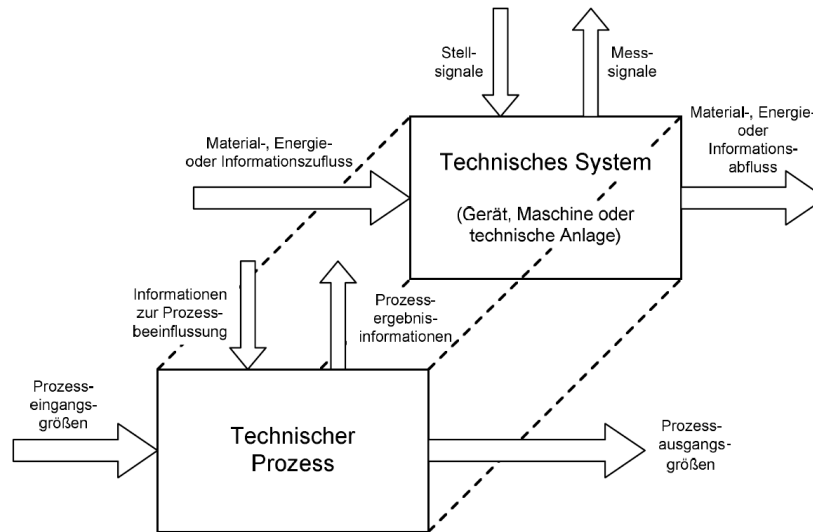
Stellsignale

Messsignale

Material-, Energie- oder Informationszufluss

Technisches System

(Gerät, Maschine oder technische Anlage)

Material-, Energie- oder Informationsabfluss

Informationen zur Prozessbeeinflussung

Prozessergebnisinformationen

Prozesseingangsgrößen

Technischer Prozess

Prozessausgangsgrößen